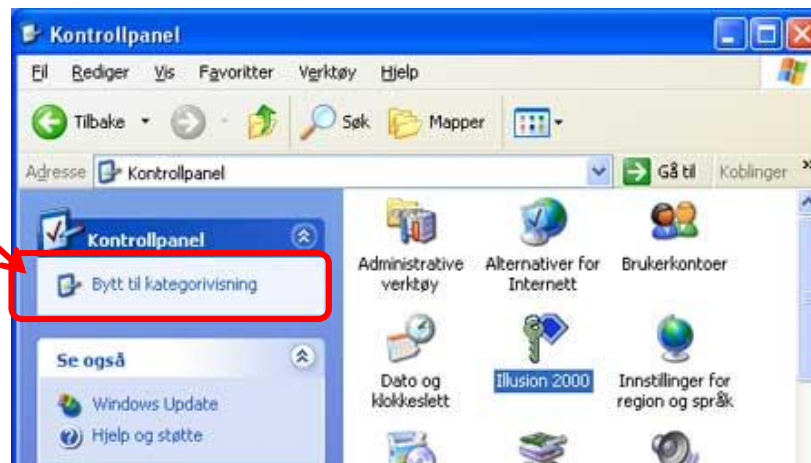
Kontrollpanel

Fil Rediger Vis Favoritter Verktøy Hjelp

Tilbake Søk Mapper

Adresse Kontrollpanel Gå til Koblinger

Kontrollpanel

Bytt til kategorivisning

Se også

Windows Update

Hjelp og støtte

Administrative verktøy

Alternativer for Internett

Brukerkontoer

Dato og klokkeslett

Illusion 2000

Innstillinger for region og språk